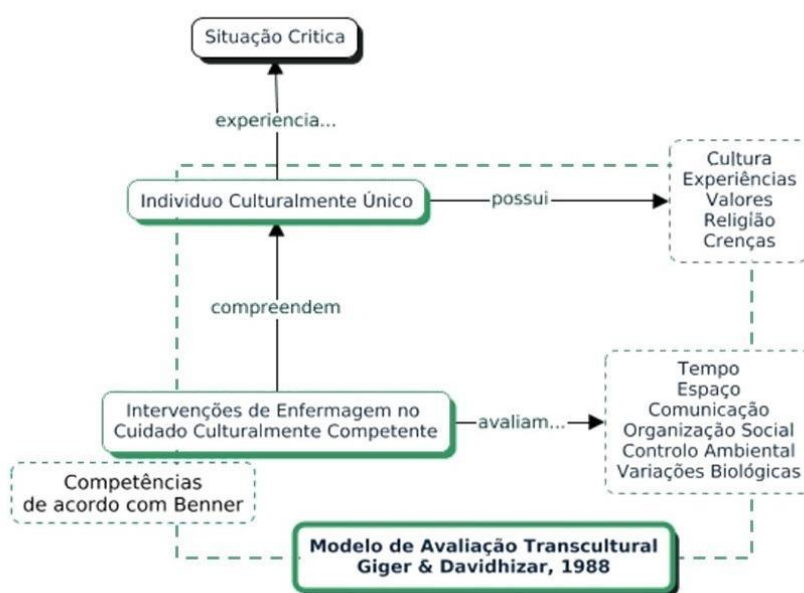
Situação Critica

experiencia...

Individuo Culturalmente Único

possui

Cultura
Experiências
Valores
Religião
Crenças

compreendem

Tempo
Espaço
Comunicação
Organização Social
Controlo Ambiental
Variações Biológicas

Intervenções de Enfermagem no Cuidado Culturalmente Competente

avaliam...

Competências de acordo com Benner

Modelo de Avaliação Transcultural
Giger & Davidhizar, 1988